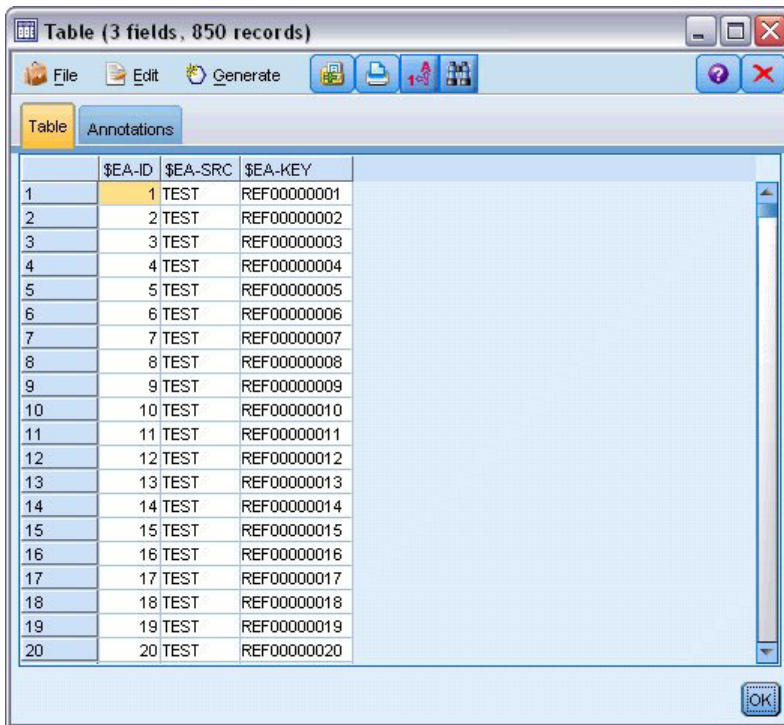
Table (3 fields, 850 records)

File Edit Generate

Table Annotations

| | \$EA-ID | \$EA-SRC | \$EA-KEY |
|---|---|---|---|
| 1 | 1 | TEST | REF00000001 |
| 2 | 2 | TEST | REF00000002 |
| 3 | 3 | TEST | REF00000003 |
| 4 | 4 | TEST | REF00000004 |
| 5 | 5 | TEST | REF00000005 |
| 6 | 6 | TEST | REF00000006 |
| 7 | 7 | TEST | REF00000007 |
| 8 | 8 | TEST | REF00000008 |
| 9 | 9 | TEST | REF00000009 |
| 10 | 10 | TEST | REF00000010 |
| 11 | 11 | TEST | REF00000011 |
| 12 | 12 | TEST | REF00000012 |
| 13 | 13 | TEST | REF00000013 |
| 14 | 14 | TEST | REF00000014 |
| 15 | 15 | TEST | REF00000015 |
| 16 | 16 | TEST | REF00000016 |
| 17 | 17 | TEST | REF00000017 |
| 18 | 18 | TEST | REF00000018 |
| 19 | 19 | TEST | REF00000019 |
| 20 | 20 | TEST | REF00000020 |

OK